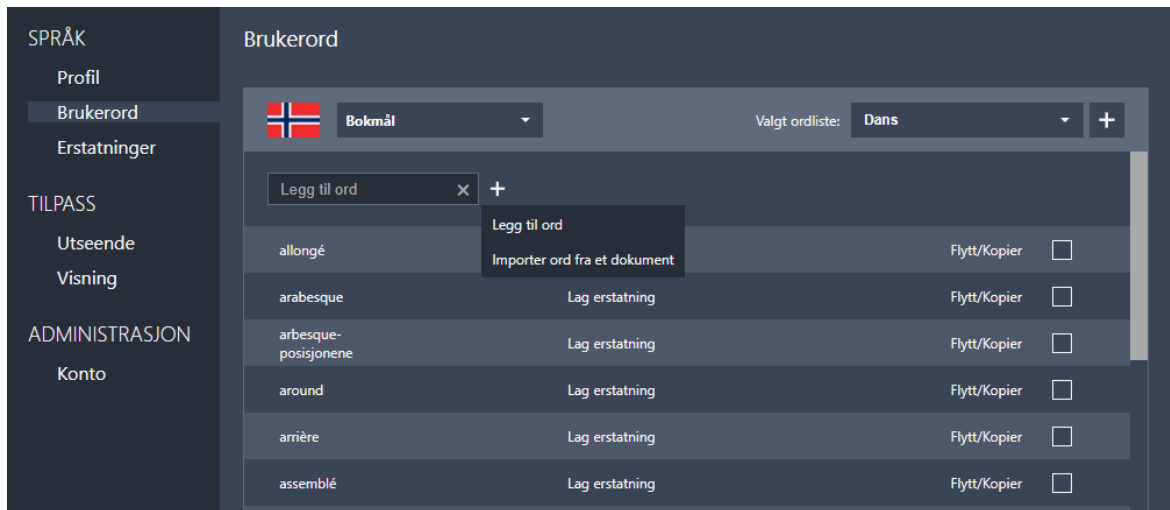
SPRÅK
Profil
Brukerord
Erstatninger

TILPASS
Utseende
Visning

ADMINISTRASJON
Konto

Brukerord

Bokmål
Valgt ordliste: Dans
+

Legg til ord ×
+
Legg til ord
Importer ord fra et dokument

| | | | |
|---|---|---|---|
| allongé | | Flytt/Kopier | ☐ |
| arabesque | Lag erstatning | Flytt/Kopier | ☐ |
| arbesque-posisjonene | Lag erstatning | Flytt/Kopier | ☐ |
| around | Lag erstatning | Flytt/Kopier | ☐ |
| arrière | Lag erstatning | Flytt/Kopier | ☐ |
| assemblé | Lag erstatning | Flytt/Kopier | ☐ |